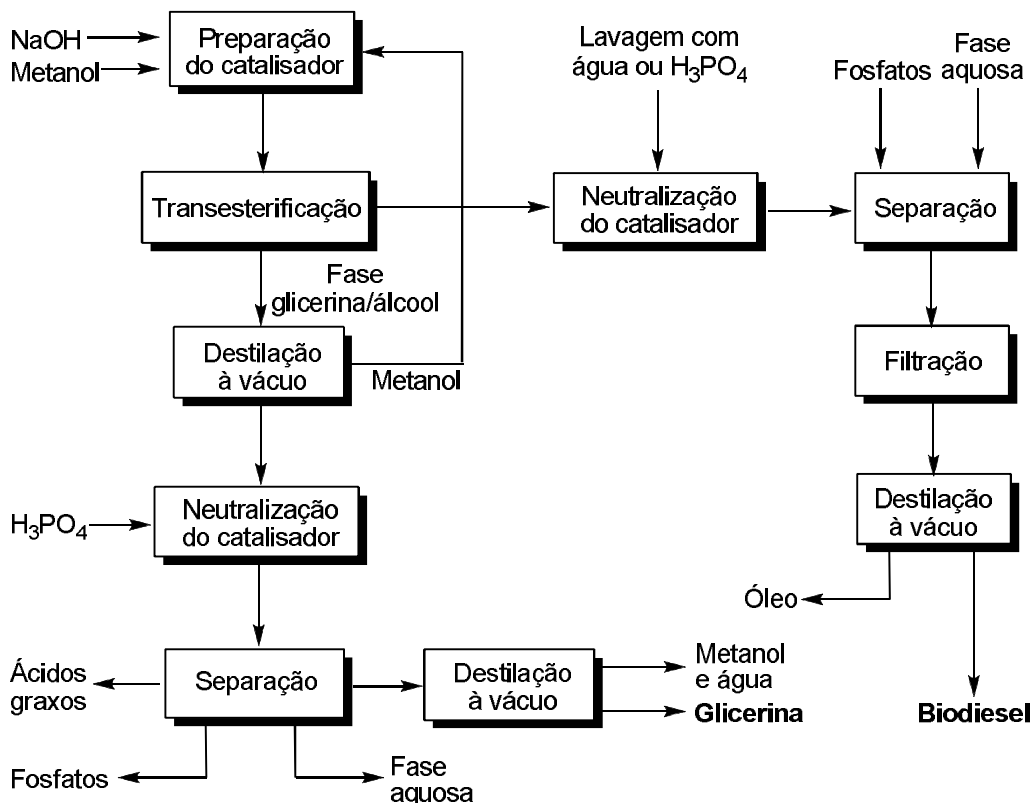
NaOH
Metanol
Preparação do catalisador
Transesterificação
Fase glicerina/álcool
Destilação à vácuo
Metanol
$H_3PO_4$
Neutralização do catalisador
Ácidos graxos
Separação
Destilação à vácuo
Metanol e água
Glicerina
Fosfatos
Fase aquosa
Lavagem com água ou $H_3PO_4$
Neutralização do catalisador
Fosfatos
Fase aquosa
Separação
Filtração
Destilação à vácuo
Óleo
Biodiesel